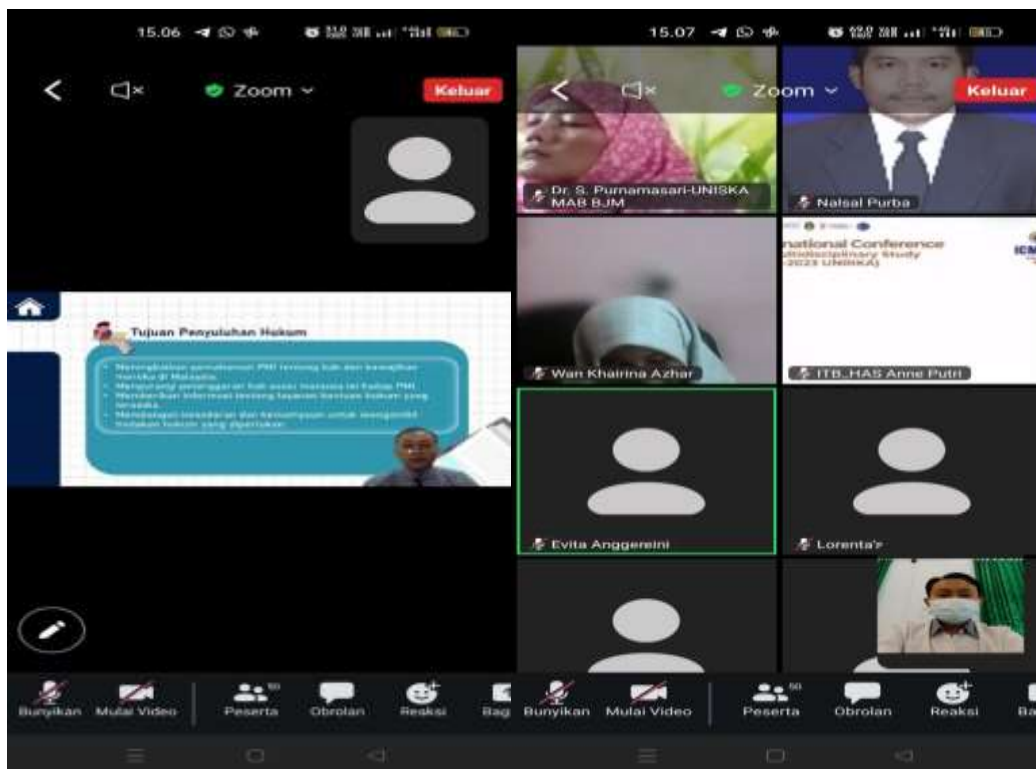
15.06

Zoom

Keluar

Tujuan Penyuluhan Hukum

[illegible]

Bunyikan Mulai Video Peserta Obrolan Reaksi Bag

15.07

Zoom

Keluar

Dr. S. Purnamasari-UNISKA MAB BJM

Naisal Purba

Wan Khairina Azhar

national Conference
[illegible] Study
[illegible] 2023 UNISKA)

ITB_HAS Anne Putri

Evita Anggereini

Lorenta'r

Bunyikan Mulai Video Peserta Obrolan Reaksi Ba